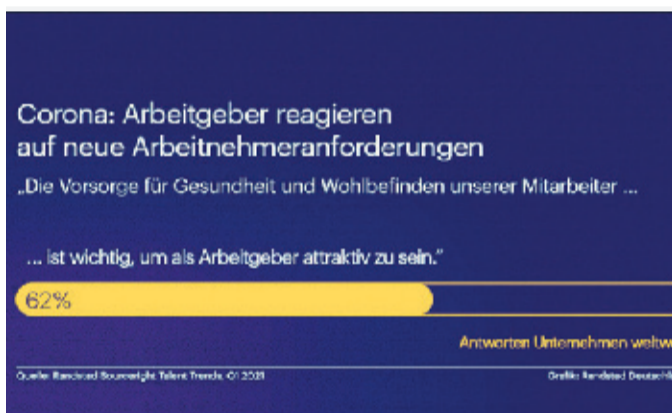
Corona: Arbeitgeber reagieren auf neue Arbeitnehmeranforderungen

„Die Vorsorge für Gesundheit und Wohlbefinden unserer Mitarbeiter ...

... ist wichtig, um als Arbeitgeber attraktiv zu sein."

62%

Antworten Unternehmen weltw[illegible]

Quelle: Randstad Sourceright Talent Trends, Q1 2021

Grafik: Randstad Deutschl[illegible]